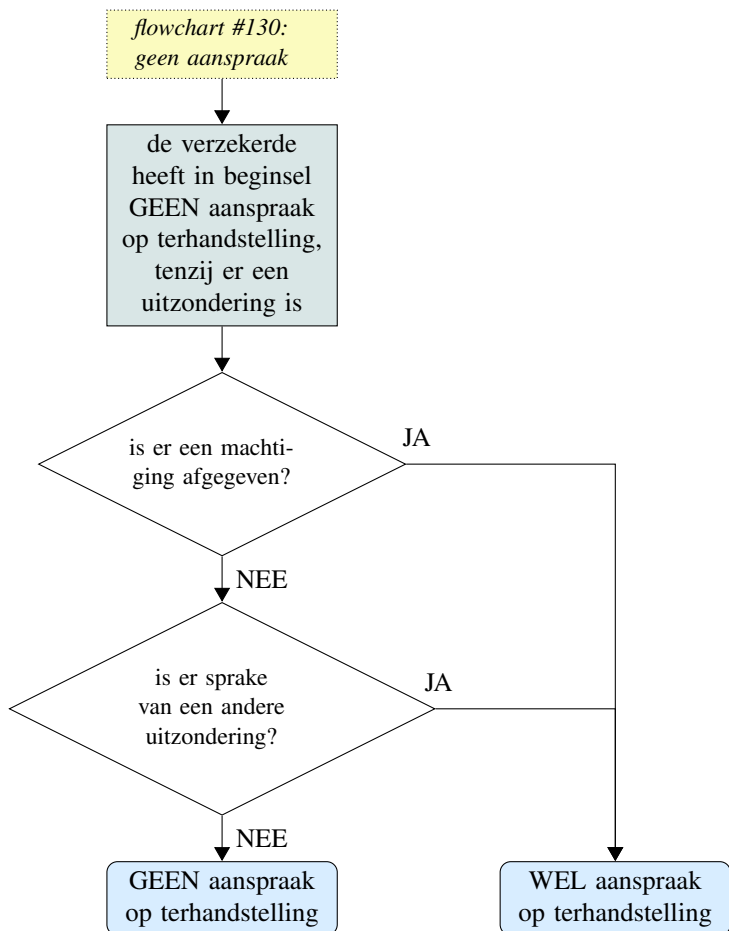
flowchart #130:
geen aanspraak

de verzekerde heeft in beginsel GEEN aanspraak op terhandstelling, tenzij er een uitzondering is

is er een machtiging afgegeven?

JA

NEE

is er sprake van een andere uitzondering?

JA

NEE

GEEN aanspraak op terhandstelling

WEL aanspraak op terhandstelling